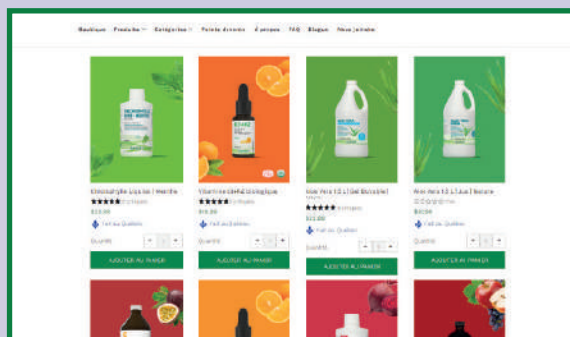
Boutique Produits Catégories Points de vente À propos FAQ Blogue Nous joindre

Chlorophylle Liquide | Menthe
★★★★★ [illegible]
$13.00
Fait au Québec
Quantité - 1 +
AJOUTER AU PANIER

Vitamine D3+K2 Biologique
★★★★★ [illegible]
$19.00
Fait au Québec
Quantité - 1 +
AJOUTER AU PANIER

Aloe Vera 1.5 L (Gel Buvable)
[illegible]
★★★★★ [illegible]
$11.00
Fait au Québec
Quantité - 1 +
AJOUTER AU PANIER

Aloe Vera 1.5 L Jus | Nature
☆☆☆☆☆ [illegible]
$10.00
Fait au Québec
Quantité - 1 +
AJOUTER AU PANIER